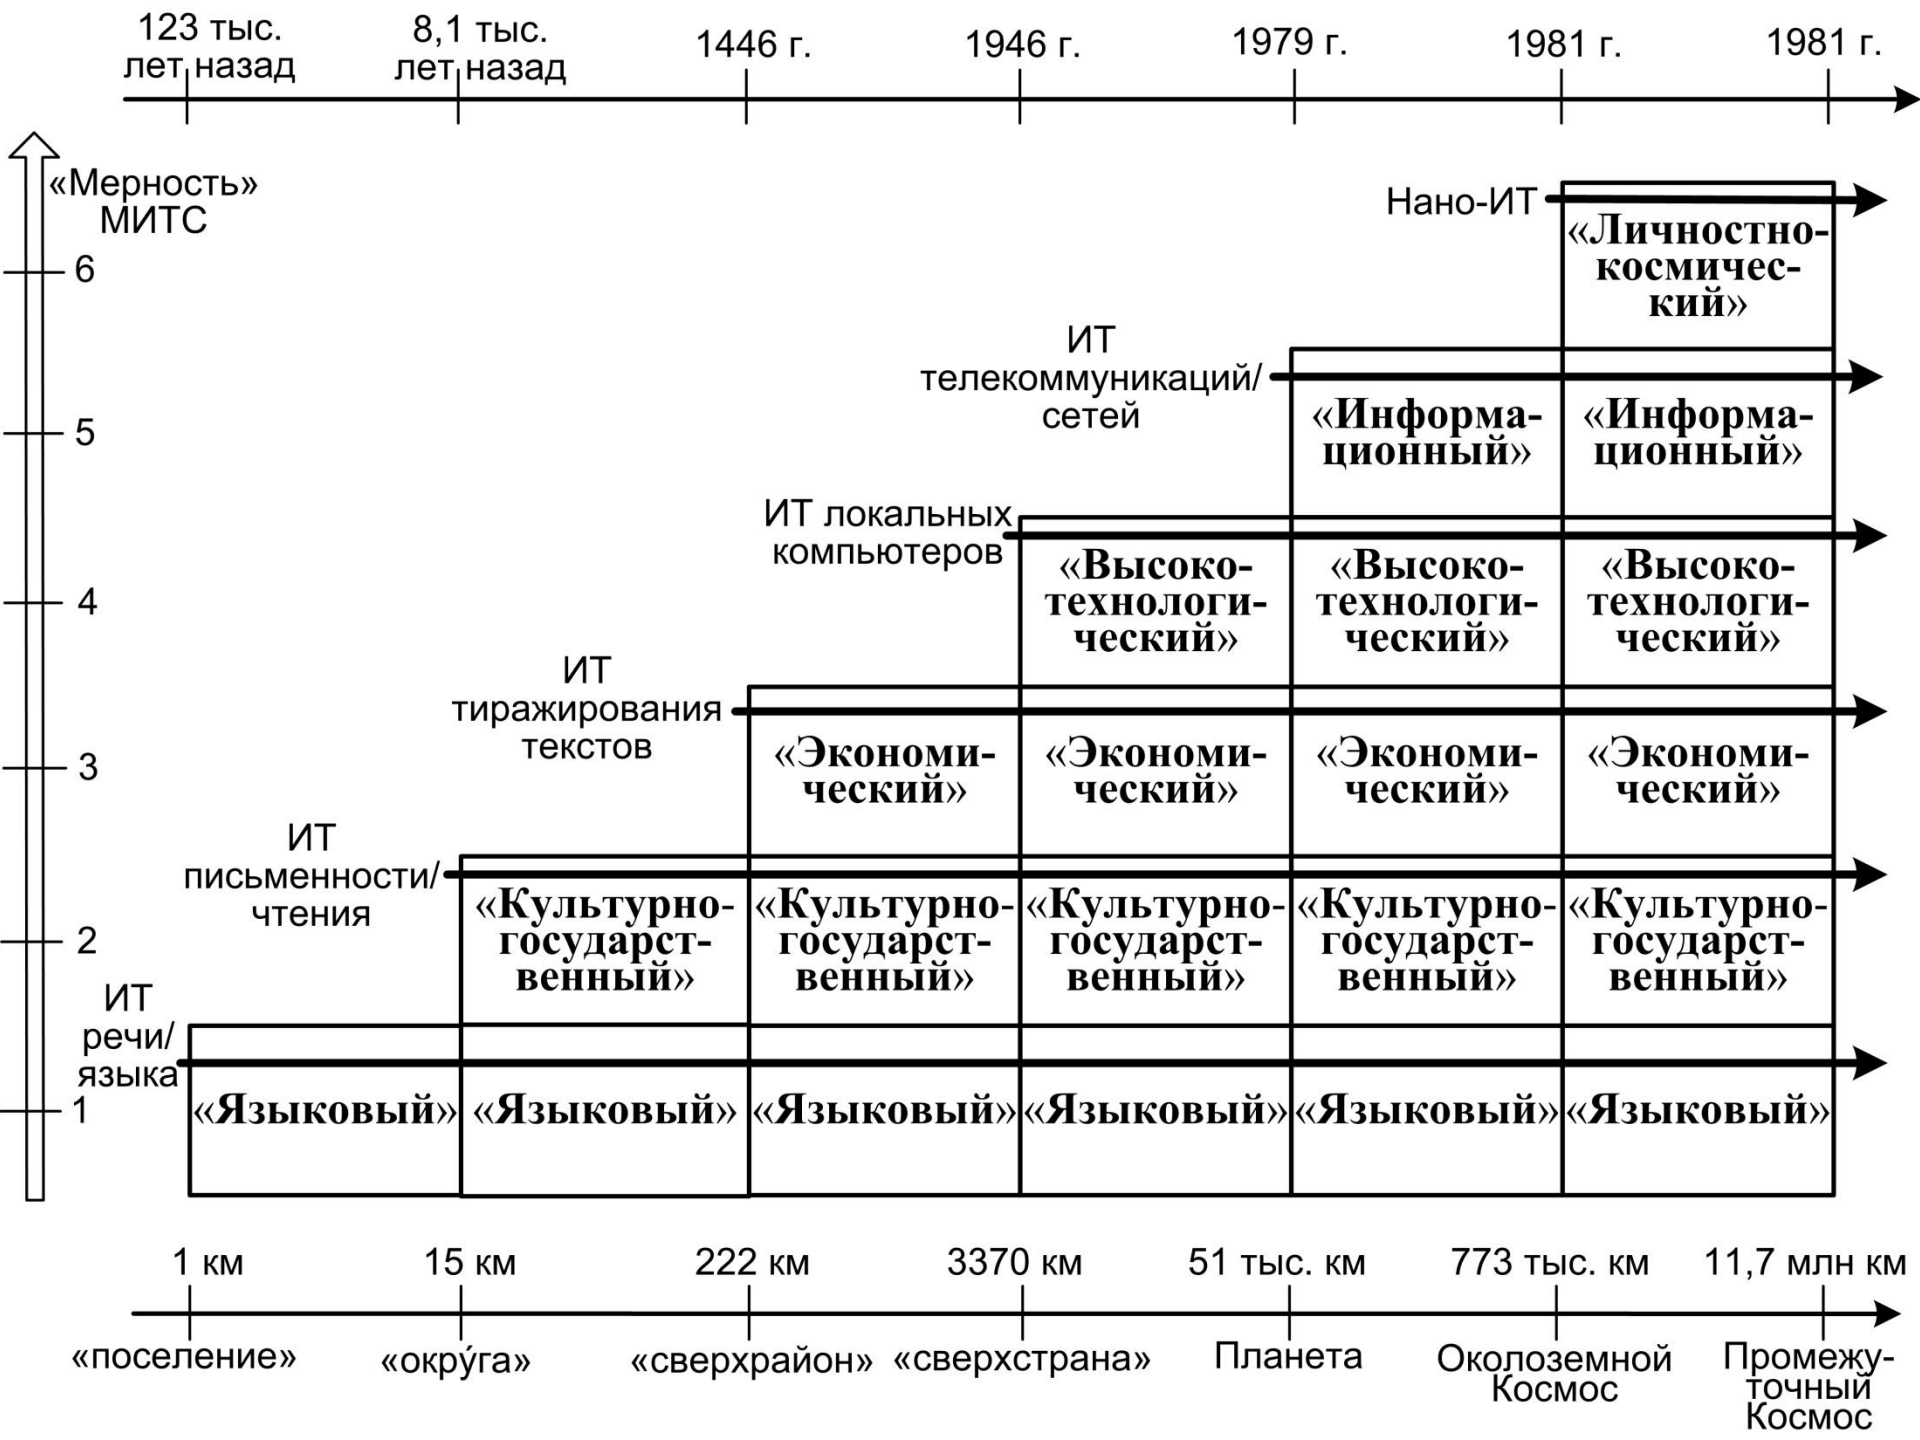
123 тыс. лет назад
8,1 тыс. лет назад
1446 г.
1946 г.
1979 г.
1981 г.
1981 г.

«Мерность» МИТС

6
5
4
3
2
1

Нано-ИТ
«Личностно-космический»

ИТ телекоммуникаций/сетей
«Информационный»
«Информационный»

ИТ локальных компьютеров
«Высокотехнологический»
«Высокотехнологический»
«Высокотехнологический»

ИТ тиражирования текстов
«Экономический»
«Экономический»
«Экономический»
«Экономический»

ИТ письменности/чтения
«Культурно-государственный»
«Культурно-государственный»
«Культурно-государственный»
«Культурно-государственный»
«Культурно-государственный»

ИТ речи/языка
«Языковый»
«Языковый»
«Языковый»
«Языковый»
«Языковый»
«Языковый»

1 км
15 км
222 км
3370 км
51 тыс. км
773 тыс. км
11,7 млн км

«поселение»
«окру́га»
«сверхрайон»
«сверхстрана»
Планета
Околоземной Космос
Промежуточный Космос